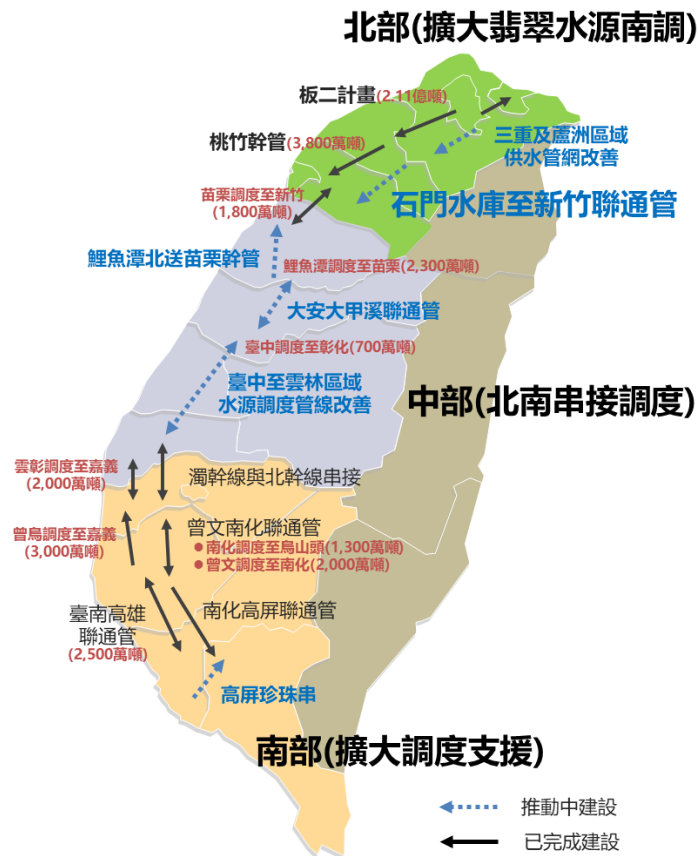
北部(擴大翡翠水源南調)

板二計畫(2.11億噸)

桃竹幹管(3,800萬噸)

三重及蘆洲區域供水管網改善

苗栗調度至新竹(1,800萬噸)

石門水庫至新竹聯通管

鯉魚潭北送苗栗幹管

鯉魚潭調度至苗栗(2,300萬噸)

大安大甲溪聯通管

臺中調度至彰化(700萬噸)

臺中至雲林區域水源調度管線改善

中部(北南串接調度)

雲彰調度至嘉義(2,000萬噸)

濁幹線與北幹線串接

曾烏調度至嘉義(3,000萬噸)

曾文南化聯通管
● 南化調度至烏山頭(1,300萬噸)
● 曾文調度至南化(2,000萬噸)

南化高屏聯通管

臺南高雄聯通管(2,500萬噸)

高屏珍珠串

南部(擴大調度支援)

推動中建設

已完成建設